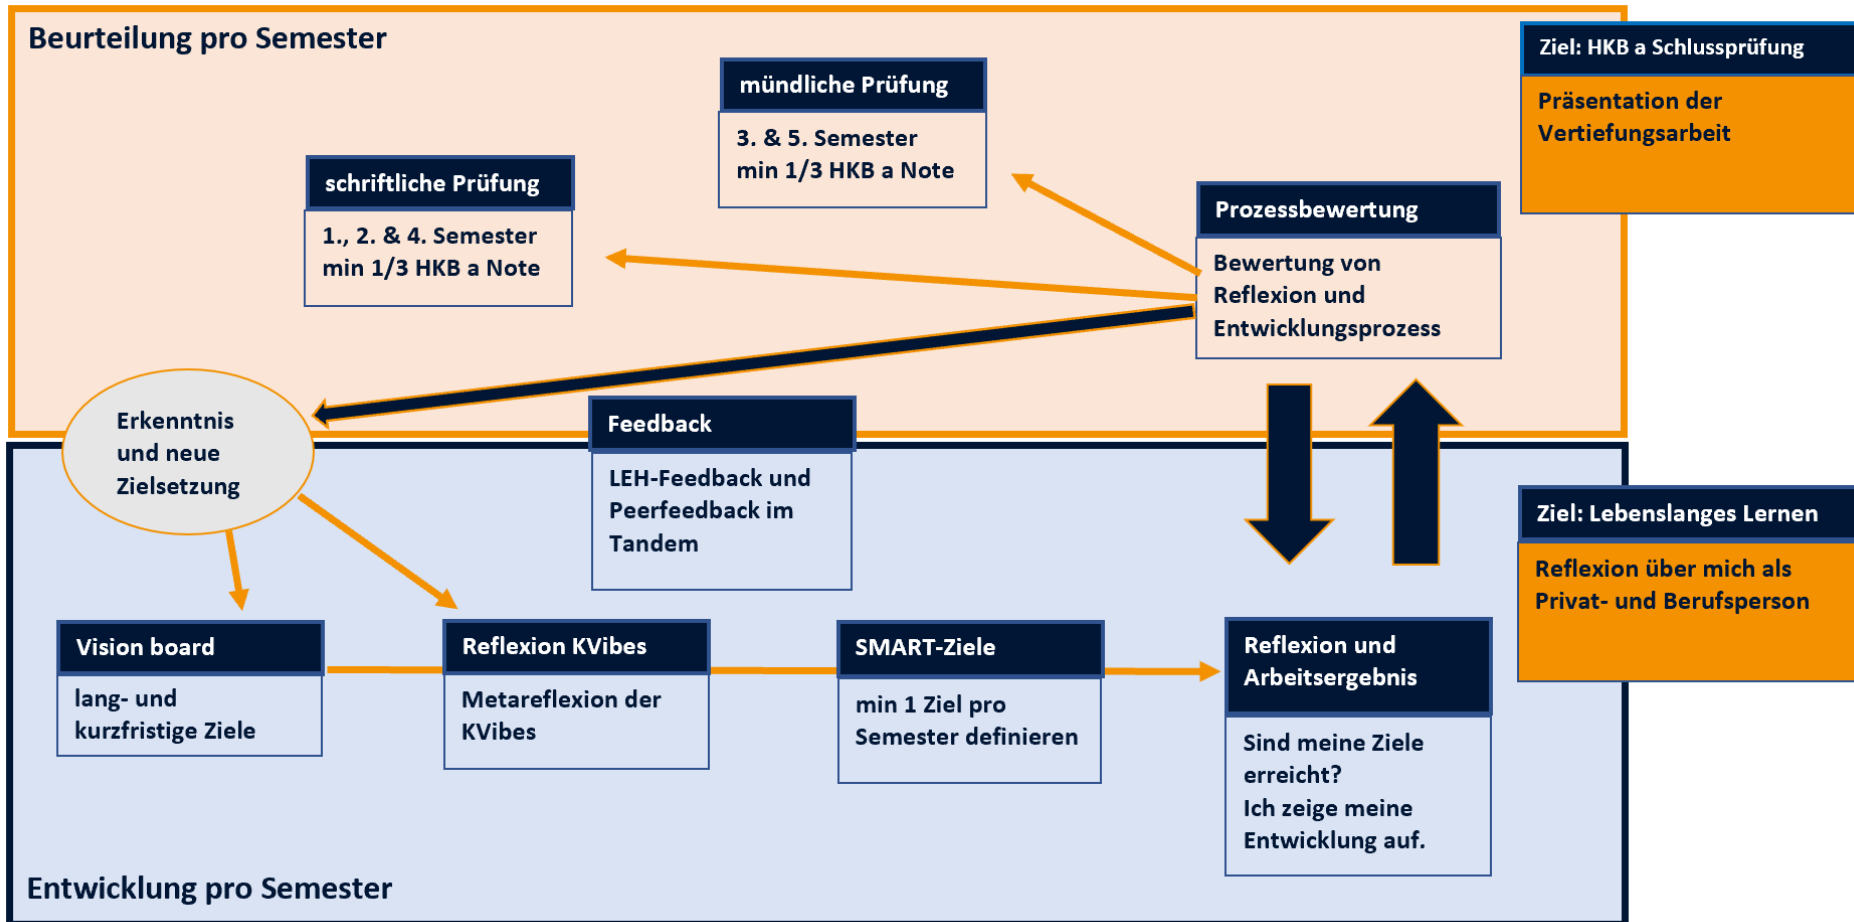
Beurteilung pro Semester

mündliche Prüfung

3. & 5. Semester
min 1/3 HKB a Note

schriftliche Prüfung

1., 2. & 4. Semester
min 1/3 HKB a Note

Prozessbewertung

Bewertung von Reflexion und Entwicklungsprozess

Ziel: HKB a Schlussprüfung

Präsentation der Vertiefungsarbeit

Erkenntnis und neue Zielsetzung

Feedback

LEH-Feedback und Peerfeedback im Tandem

Ziel: Lebenslanges Lernen

Reflexion über mich als Privat- und Berufsperson

Vision board

lang- und kurzfristige Ziele

Reflexion KVibes

Metareflexion der KVibes

SMART-Ziele

min 1 Ziel pro Semester definieren

Reflexion und Arbeitsergebnis

Sind meine Ziele erreicht?
Ich zeige meine Entwicklung auf.

Entwicklung pro Semester